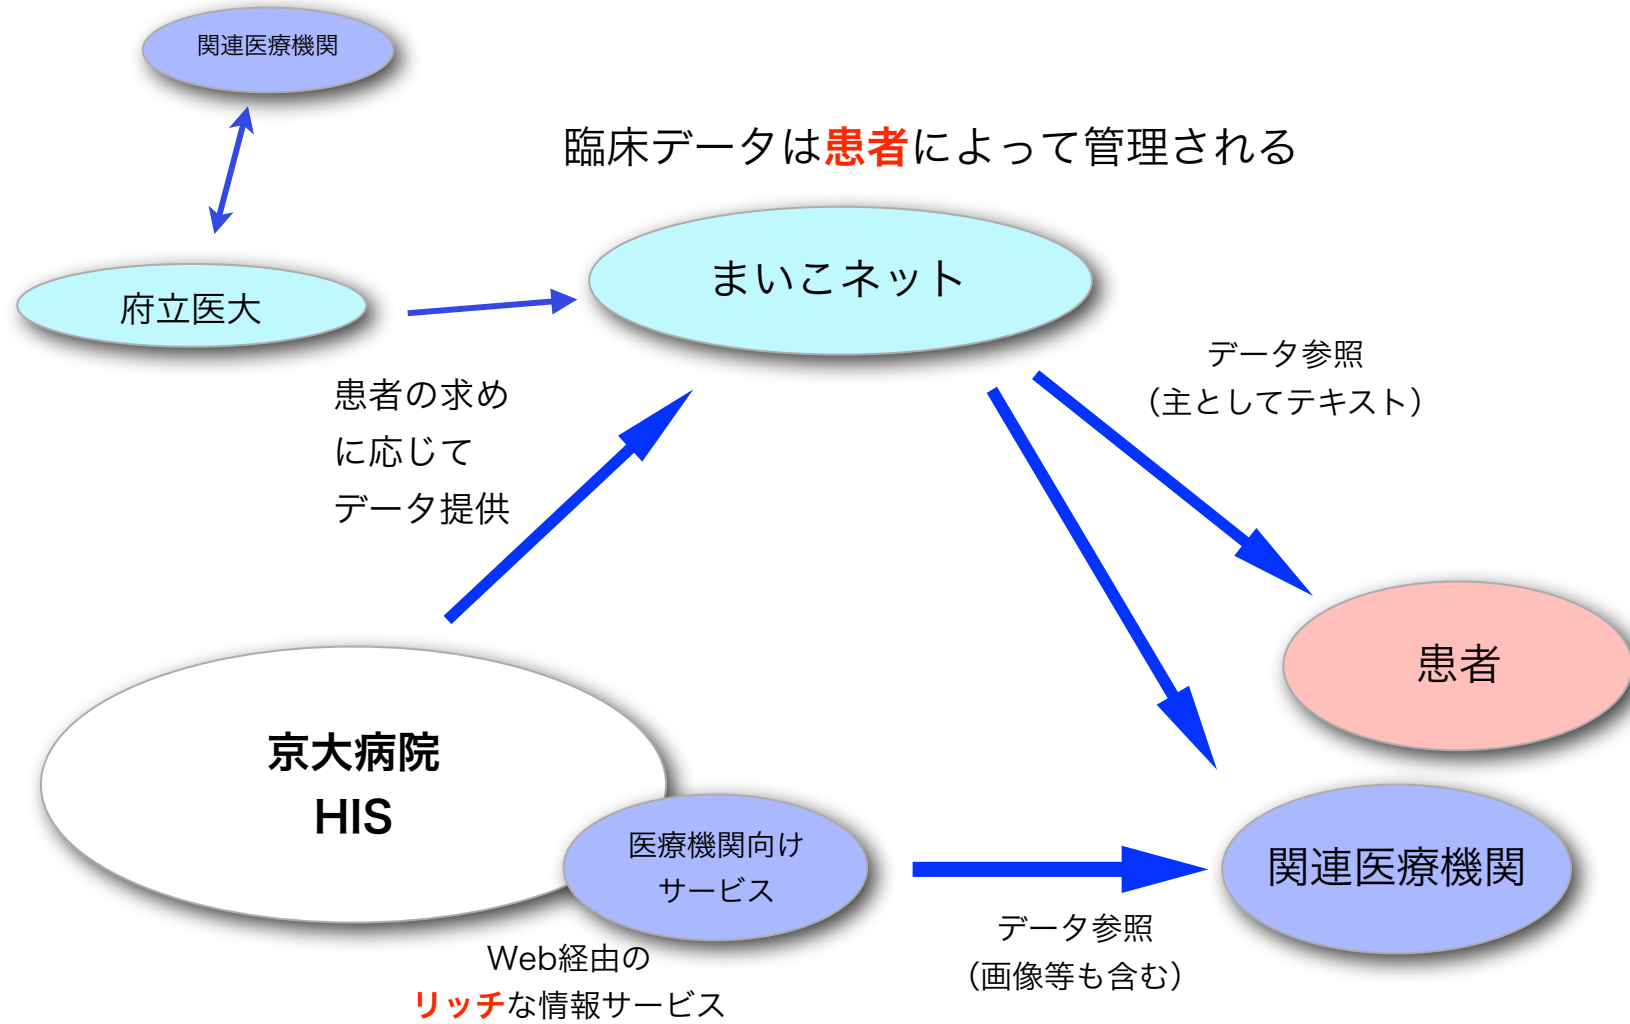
関連医療機関

臨床データは患者によって管理される

府立医大

まいこネット

データ参照
(主としてテキスト)

患者の求め
に応じて
データ提供

患者

京大病院
HIS

医療機関向け
サービス

関連医療機関

データ参照
(画像等も含む)

Web経由の
リッチな情報サービス